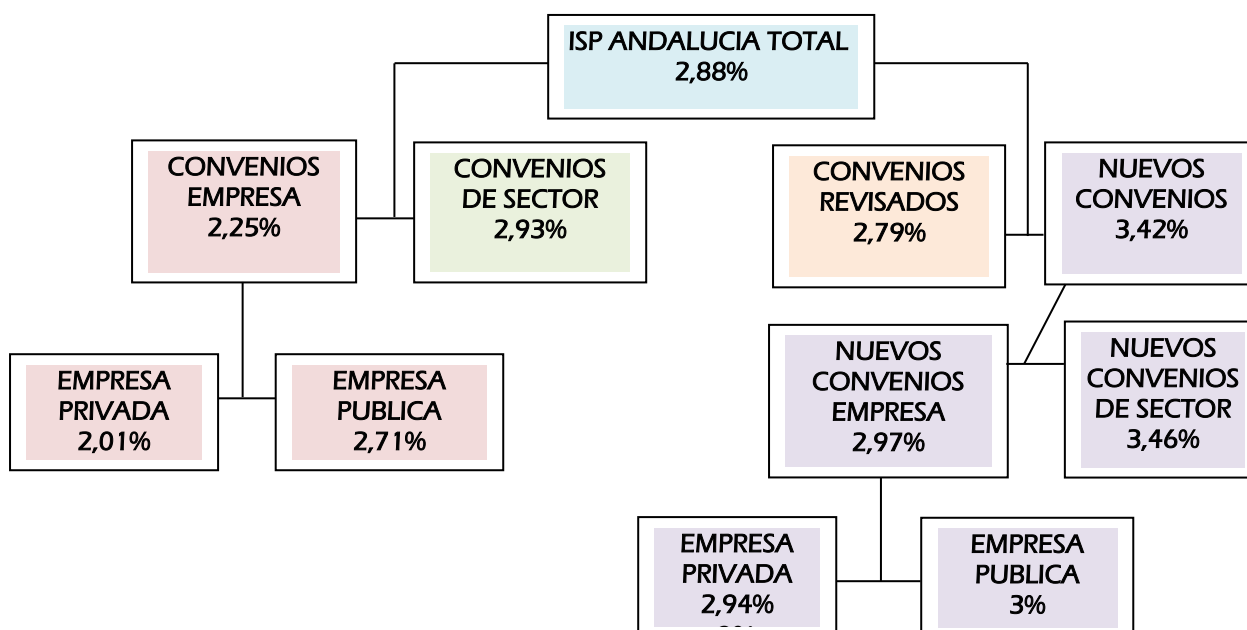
ISP ANDALUCIA TOTAL
2,88%

CONVENIOS
EMPRESA
2,25%

CONVENIOS
DE SECTOR
2,93%

CONVENIOS
REVISADOS
2,79%

NUEVOS
CONVENIOS
3,42%

EMPRESA
PRIVADA
2,01%

EMPRESA
PUBLICA
2,71%

NUEVOS
CONVENIOS
EMPRESA
2,97%

NUEVOS
CONVENIOS
DE SECTOR
3,46%

EMPRESA
PRIVADA
2,94%
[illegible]

EMPRESA
PUBLICA
3%